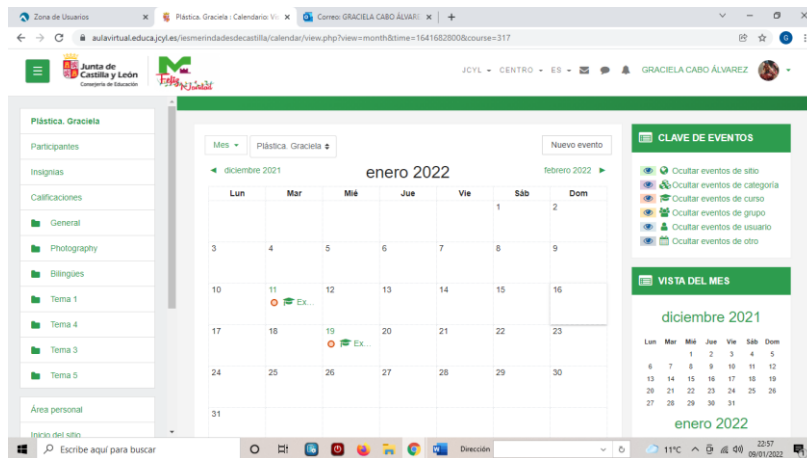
Zona de Usuarios × Plástica. Graciela : Calendario: Vis × Correo: GRACIELA CABO ÁLVARE × +

aulavirtual.educa.jcyl.es/iesmerindadesdecastilla/calendar/view.php?view=month&time=1641682800&course=317

Junta de Castilla y León
Consejería de Educación

Feliz Navidad

JCYL ▾ CENTRO ▾ ES ▾ GRACIELA CABO ÁLVAREZ ▾

Plástica. Graciela
Participantes
Insignias
Calificaciones
General
Photography
Bilingües
Tema 1
Tema 4
Tema 3
Tema 5
Área personal
Inicio del sitio

Mes ▾ Plástica. Graciela ⇕ Nuevo evento

◄ diciembre 2021 enero 2022 febrero 2022 ►

| Lun | Mar | Mié | Jue | Vie | Sáb | Dom |
|---|---|---|---|---|---|---|
| | | | | | 1 | 2 |
| 3 | 4 | 5 | 6 | 7 | 8 | 9 |
| 10 | 11 Ex... | 12 | 13 | 14 | 15 | 16 |
| 17 | 18 | 19 Ex... | 20 | 21 | 22 | 23 |
| 24 | 25 | 26 | 27 | 28 | 29 | 30 |
| 31 | | | | | | |

CLAVE DE EVENTOS
Ocultar eventos de sitio
Ocultar eventos de categoría
Ocultar eventos de curso
Ocultar eventos de grupo
Ocultar eventos de usuario
Ocultar eventos de otro

VISTA DEL MES

diciembre 2021

| Lun | Mar | Mié | Jue | Vie | Sáb | Dom |
|---|---|---|---|---|---|---|
| | | 1 | 2 | 3 | 4 | 5 |
| 6 | 7 | 8 | 9 | 10 | 11 | 12 |
| 13 | 14 | 15 | 16 | 17 | 18 | 19 |
| 20 | 21 | 22 | 23 | 24 | 25 | 26 |
| 27 | 28 | 29 | 30 | 31 | | |

enero 2022

Escribe aquí para buscar
Dirección
11°C
22:57
09/01/2022